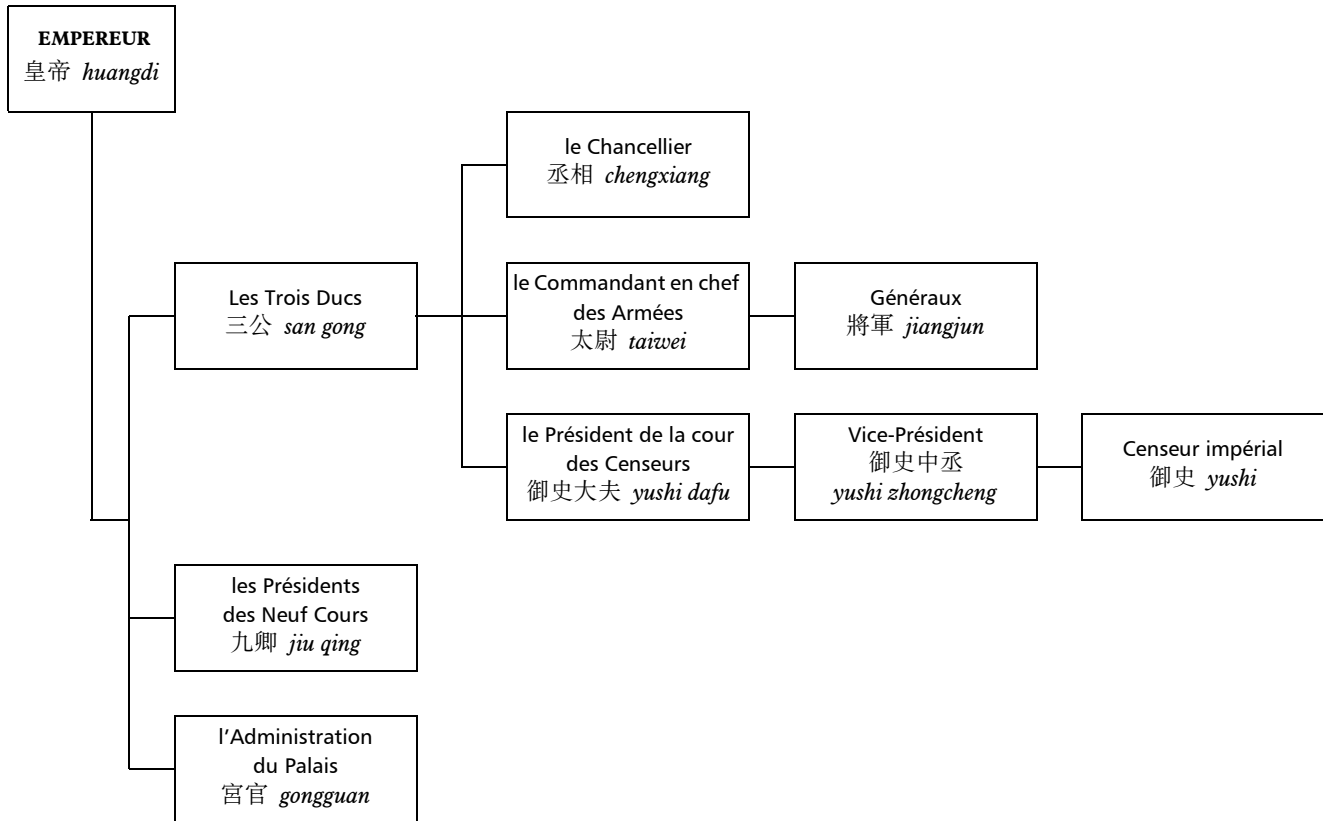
EMPEREUR
皇帝 *huangdi*

le Chancellier
丞相 *chengxiang*

Les Trois Ducs
三公 *san gong*

le Commandant en chef des Armées
太尉 *taiwei*

Généraux
將軍 *jiangjun*

le Président de la cour des Censeurs
御史大夫 *yushi dafu*

Vice-Président
御史中丞
*yushi zhongcheng*

Censeur impérial
御史 *yushi*

les Présidents des Neuf Cours
九卿 *jiu qing*

l'Administration du Palais
宮官 *gongguan*